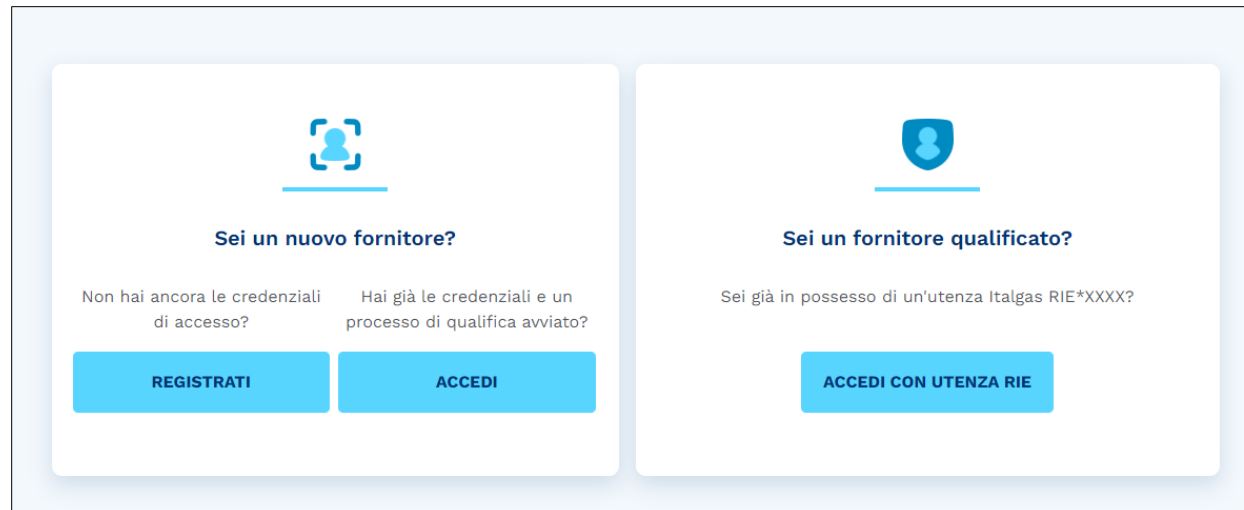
Sei un nuovo fornitore?

Non hai ancora le credenziali di accesso?

REGISTRATI

Hai già le credenziali e un processo di qualifica avviato?

ACCEDI

Sei un fornitore qualificato?

Sei già in possesso di un'utenza Italgas RIE*XXXX?

ACCEDI CON UTENZA RIE